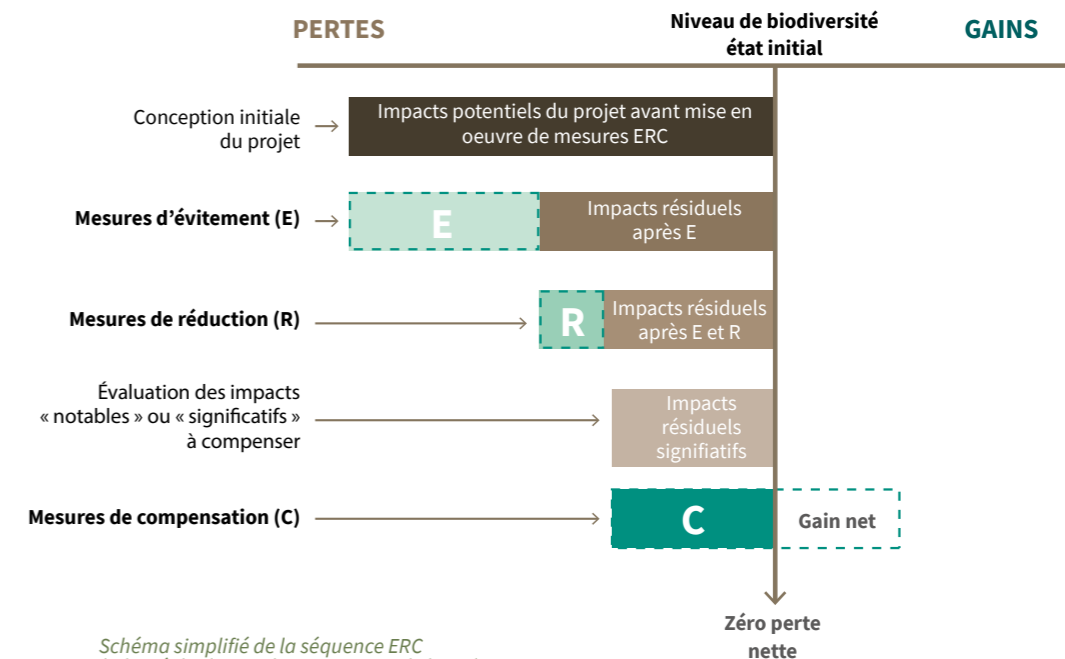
PERTES

Niveau de biodiversité état initial

GAINS

Conception initiale du projet →

Impacts potentiels du projet avant mise en oeuvre de mesures ERC

Mesures d'évitement (E) →

E

Impacts résiduels après E

Mesures de réduction (R) →

R

Impacts résiduels après E et R

Évaluation des impacts « notables » ou « significatifs » à compenser →

Impacts résiduels signifiatifs

Mesures de compensation (C) →

C

Gain net

Zéro perte nette

Schéma simplifié de la séquence ERC